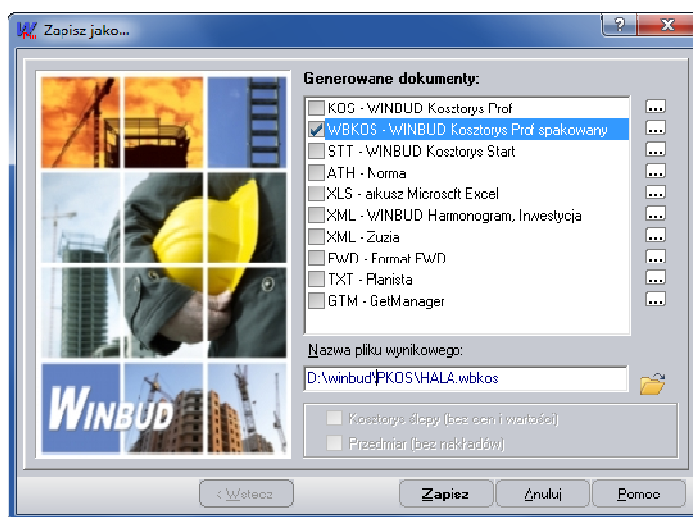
Zapisz jako...

?

X

Generowane dokumenty:

KOS - WINDUD Kosztorys Prof

WBKOS - WINBUD Kosztorys Prof spakowany

STT - WINBUD Kosztorys Start

ATH - Norma

XLS - arkusz Microsoft Excel

XML - WINBUD Harmonogram, Inwestycja

XML - Zuzia

PWD - Format PWD

TXT - Planista

GTM - GetManager

...

...

...

...

...

...

...

...

...

...

Nazwa pliku wynikowego:

D:\winbud\PKOS\HALA.wbkos

Kosztorys ślepy (bez cen i wartości)

Przedmiar (bez nakładów)

WINBUD

< Wstecz

Zapisz

Anuluj

Pomoc